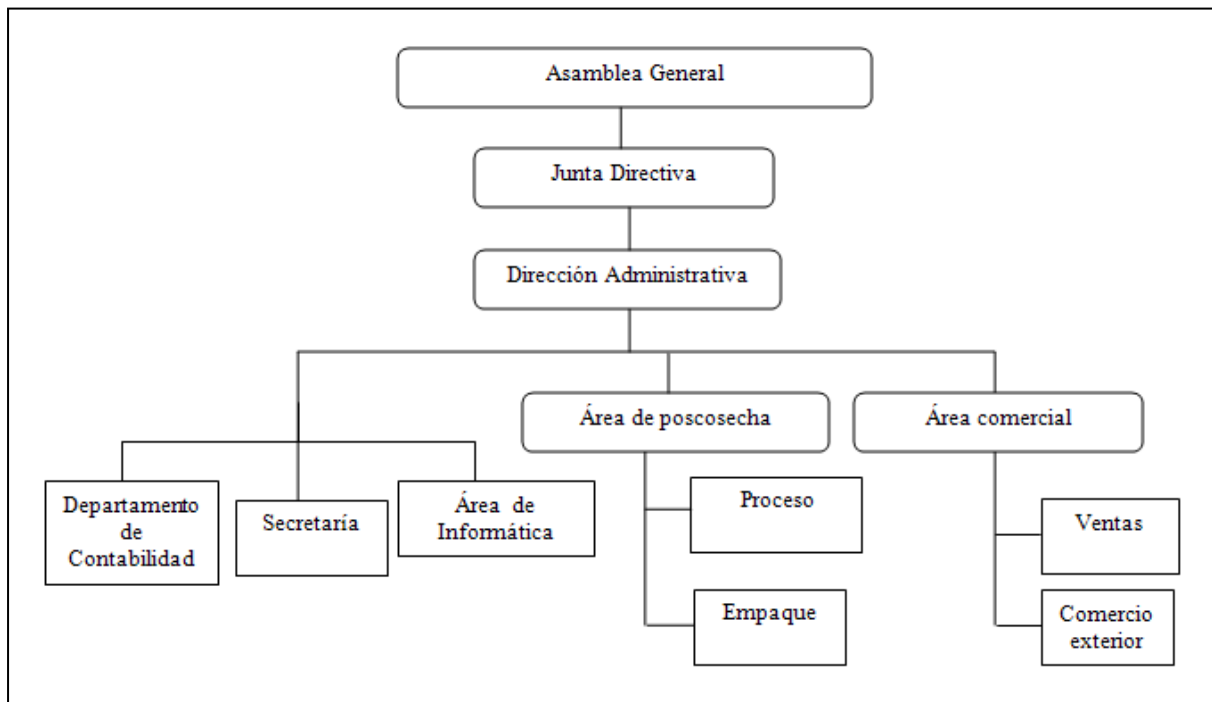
Asamblea General

Junta Directiva

Dirección Administrativa

Área de poscosecha

Área comercial

Departamento de Contabilidad

Secretaría

Área de Informática

Proceso

Empaque

Ventas

Comercio exterior